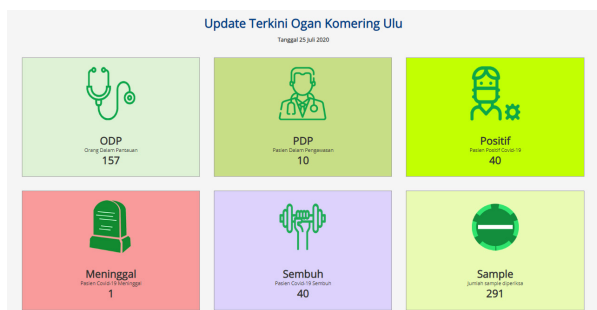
Update Terkini Ogan Komering Ulu

Tanggal 25 Juli 2020

ODP
Orang Dalam Pantauan
157

PDP
Pasien Dalam Pengawasan
10

Positif
Pasien Positif Covid-19
40

Meninggal
Pasien Covid-19 Meninggal
1

Sembuh
Pasien Covid-19 Sembuh
40

Sample
Jumlah sample diperiksa
291